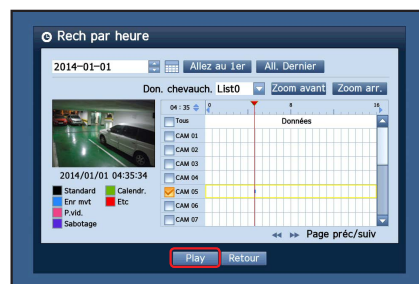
Rech par heure

2014-01-01 Allez au 1er All. Dernier

Don. chevauch. List0 Zoom avant Zoom arr.

04 : 35 0 8 16

Tous Données

CAM 01

CAM 02

CAM 03

CAM 04

CAM 05

CAM 06

CAM 07

2014/01/01 04:35:34

Standard Calendr.

Enr mvt Etc

P.vid.

Sabotage

Page préc/suiv

Play Retour